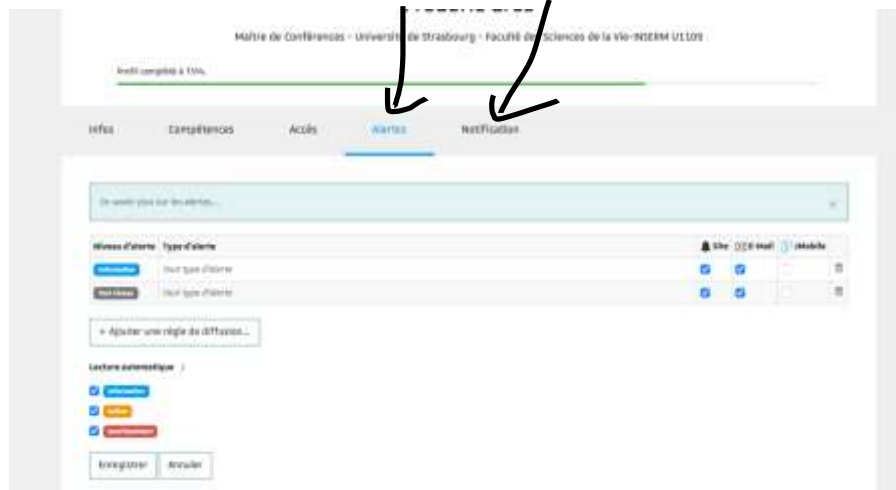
Maître de Conférences - Université de Strasbourg - Faculté des Sciences de la Vie-INSERM U1109

Profil complété à 75%.

Infos Compétences Accès Alertes Notification

En savoir plus sur les alertes...

| Niveau d'alerte | Type d'alerte | Site | E-mail | Mobile |
|---|---|---|---|---|
| Information | Tout type d'alerte | ☑ | ☑ | |
| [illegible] | Tout type d'alerte | ☑ | ☑ | |

+ Ajouter une règle de diffusion...

Lecture automatique

Information
Action
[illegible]

Enregistrer Annuler